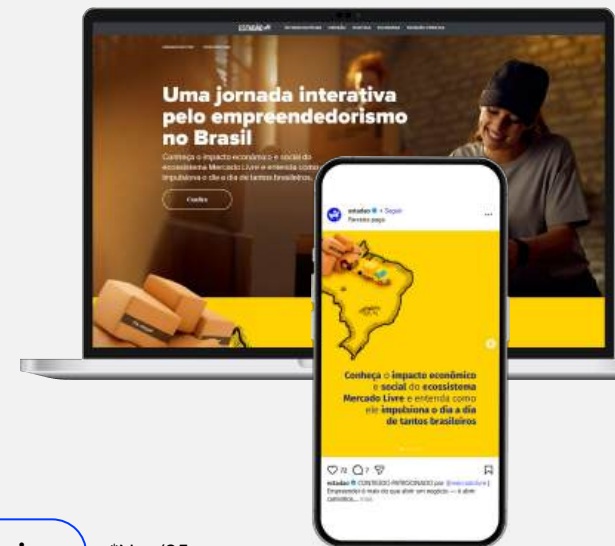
ESTADÃO

Uma jornada interativa pelo empreendedorismo no Brasil

Conheça o impacto econômico e social do ecossistema Mercado Livre e entenda como impulsiona o dia a dia de tantos brasileiros.

Confira

estadao • Seguir
Parceria paga

Conheça o impacto econômico e social do ecossistema Mercado Livre e entenda como ele impulsiona o dia a dia de tantos brasileiros

72 7

estadao CONTEÚDO PATROCINADO por @mercadolivre
Empreender é mais do que abrir um negócio — é abrir caminhos... mais

*Mar/25